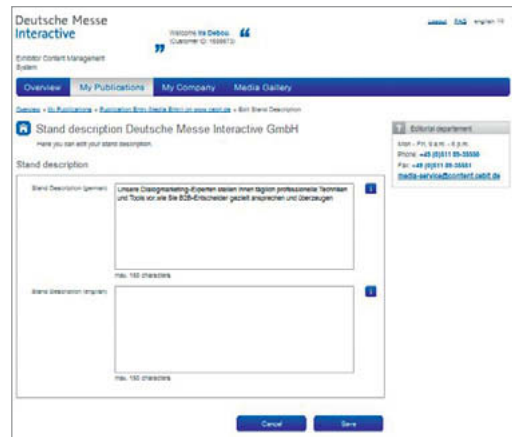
Deutsche Messe
Interactive

Welcome Ms Debou
(Customer ID: 1699673)

Logout FAQ English

Exhibitor Content Management System

Overview My Publications My Company Media Gallery

Debou » My Publications » Publication Entry Media Entry on www.cebit.de » Edit Stand Description

Stand description Deutsche Messe Interactive GmbH

Here you can edit your stand description.

Stand description

Stand Description (german)

Unsere Dialogmarketing-Experten stellen Ihnen täglich professionelle Techniken und Tools vor,wie Sie B2B-Entscheider gezielt ansprechen und überzeugen

max. 150 characters

Stand Description (english)

max. 150 characters

Editorial department

Mon - Fri, 9 a.m. - 6 p.m.
Phone: +49 (0)511 89-35558
Fax: +49 (0)511 89-35561
media-service@content.cebit.de

Cancel Save